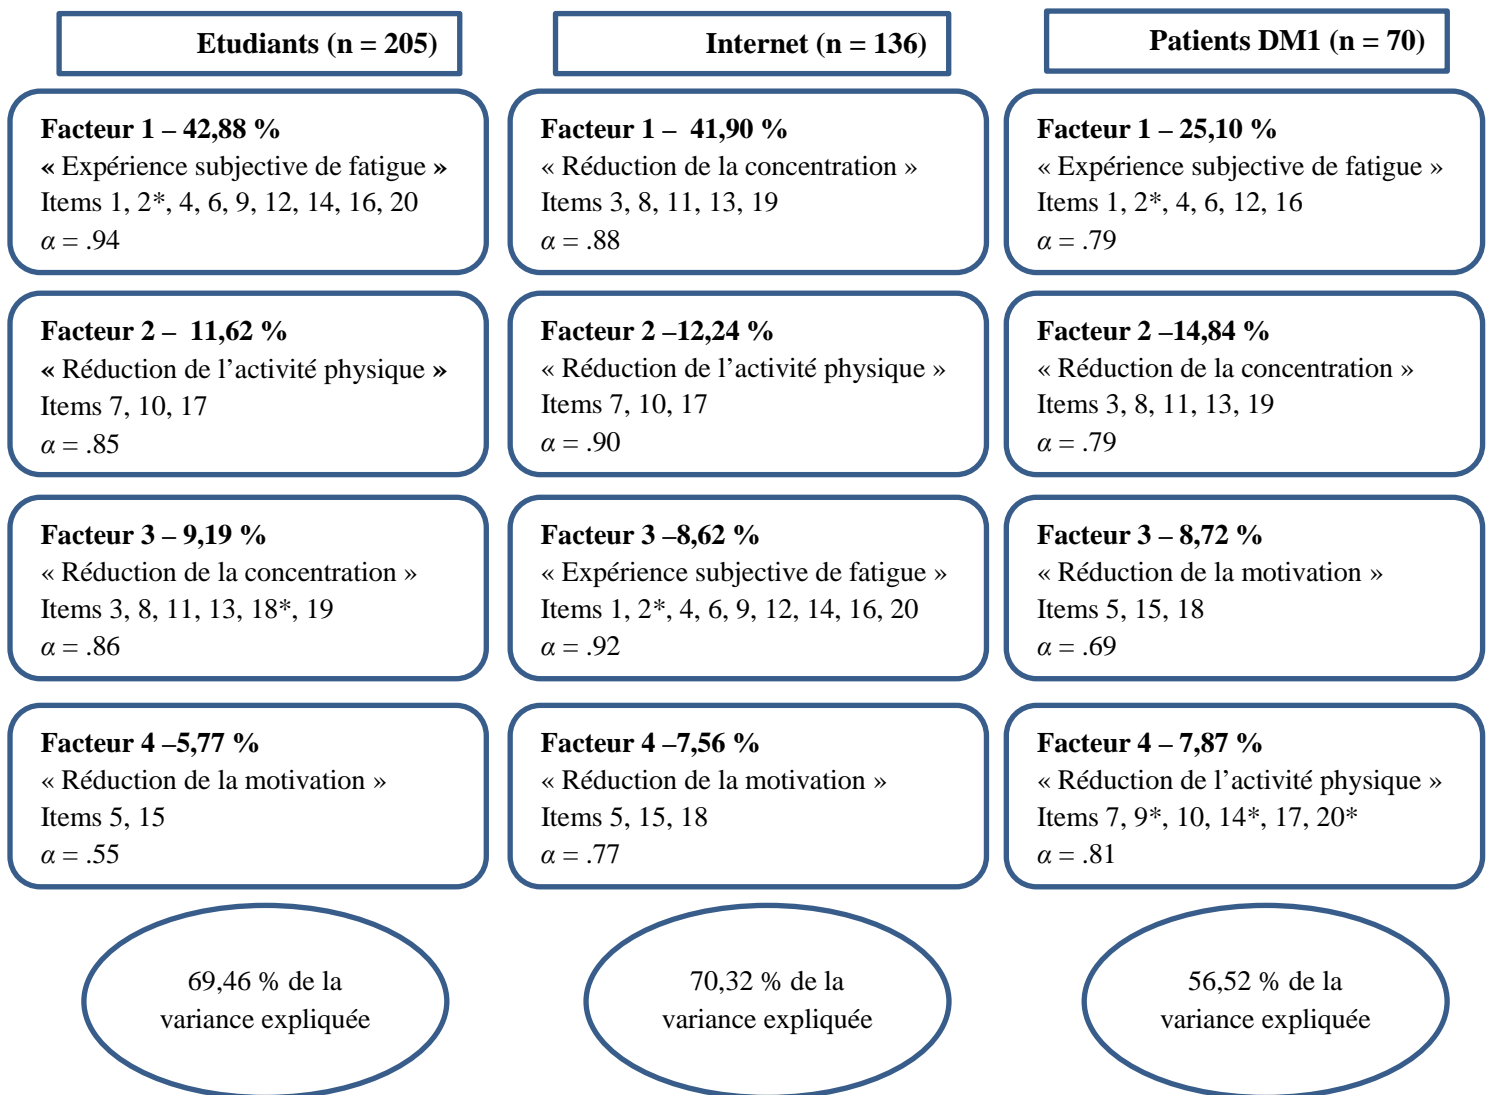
Etudiants (n = 205)

Facteur 1 – 42,88 %
« Expérience subjective de fatigue »
Items 1, 2*, 4, 6, 9, 12, 14, 16, 20
$\alpha$ = .94

Facteur 2 – 11,62 %
« Réduction de l'activité physique »
Items 7, 10, 17
$\alpha$ = .85

Facteur 3 – 9,19 %
« Réduction de la concentration »
Items 3, 8, 11, 13, 18*, 19
$\alpha$ = .86

Facteur 4 –5,77 %
« Réduction de la motivation »
Items 5, 15
$\alpha$ = .55

69,46 % de la variance expliquée

Internet (n = 136)

Facteur 1 – 41,90 %
« Réduction de la concentration »
Items 3, 8, 11, 13, 19
$\alpha$ = .88

Facteur 2 –12,24 %
« Réduction de l'activité physique »
Items 7, 10, 17
$\alpha$ = .90

Facteur 3 –8,62 %
« Expérience subjective de fatigue »
Items 1, 2*, 4, 6, 9, 12, 14, 16, 20
$\alpha$ = .92

Facteur 4 –7,56 %
« Réduction de la motivation »
Items 5, 15, 18
$\alpha$ = .77

70,32 % de la variance expliquée

Patients DM1 (n = 70)

Facteur 1 – 25,10 %
« Expérience subjective de fatigue »
Items 1, 2*, 4, 6, 12, 16
$\alpha$ = .79

Facteur 2 –14,84 %
« Réduction de la concentration »
Items 3, 8, 11, 13, 19
$\alpha$ = .79

Facteur 3 – 8,72 %
« Réduction de la motivation »
Items 5, 15, 18
$\alpha$ = .69

Facteur 4 – 7,87 %
« Réduction de l'activité physique »
Items 7, 9*, 10, 14*, 17, 20*
$\alpha$ = .81

56,52 % de la variance expliquée